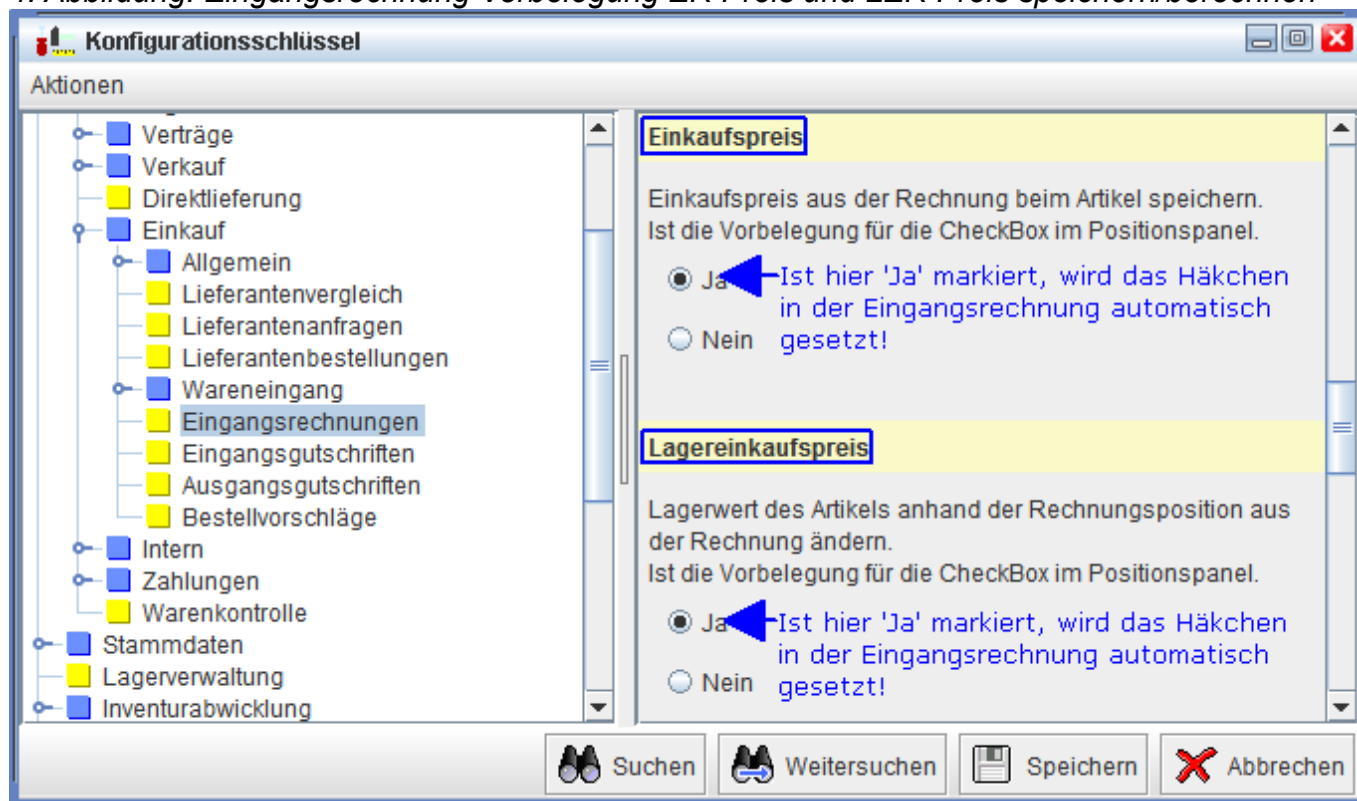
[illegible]

Konfigurationsschlüssel

Aktionen

Verträge
Verkauf
Direktlieferung
Einkauf
Allgemein
Lieferantenvergleich
Lieferantenanfragen
Lieferantenbestellungen
Wareneingang
Eingangsrechnungen
Eingangsgutschriften
Ausgangsgutschriften
Bestellvorschläge
Intern
Zahlungen
Warenkontrolle
Stammdaten
Lagerverwaltung
Inventurabwicklung

Einkaufspreis

Einkaufspreis aus der Rechnung beim Artikel speichern.
Ist die Vorbelegung für die CheckBox im Positionspanel.

Ja
Nein

Ist hier 'Ja' markiert, wird das Häkchen in der Eingangsrechnung automatisch gesetzt!

Lagereinkaufspreis

Lagerwert des Artikels anhand der Rechnungsposition aus der Rechnung ändern.
Ist die Vorbelegung für die CheckBox im Positionspanel.

Ja
Nein

Ist hier 'Ja' markiert, wird das Häkchen in der Eingangsrechnung automatisch gesetzt!

Suchen
Weitersuchen
Speichern
Abbrechen